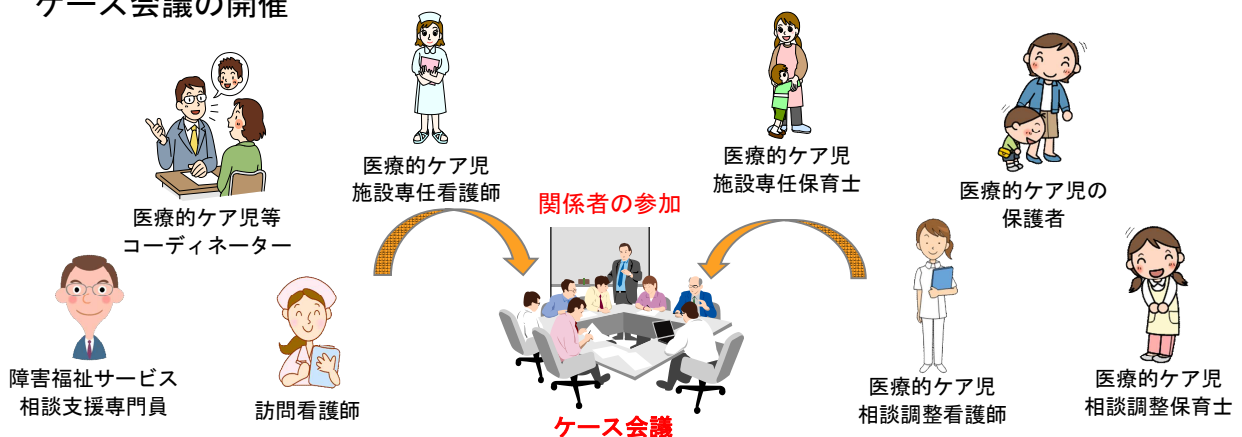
ケース会議の開催

医療的ケア児施設専任看護師

医療的ケア児施設専任保育士

医療的ケア児の保護者

医療的ケア児等コーディネーター

関係者の参加

障害福祉サービス相談支援専門員

訪問看護師

ケース会議

医療的ケア児相談調整看護師

医療的ケア児相談調整保育士